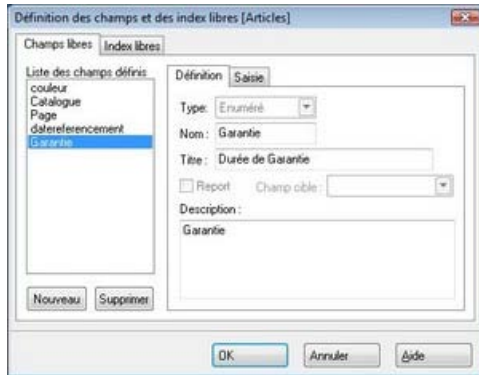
Définition des champs et des index libres [Articles]

Champs libres | Index libres

Liste des champs définis
couleur
Catalogue
Page
datereferencement
Garantie

Définition | Saisie

Type : Enuméré

Nom : Garantie

Titre : Durée de Garantie

Report   Champ cible :

Description :

Garantie

Nouveau   Supprimer

OK   Annuler   Aide